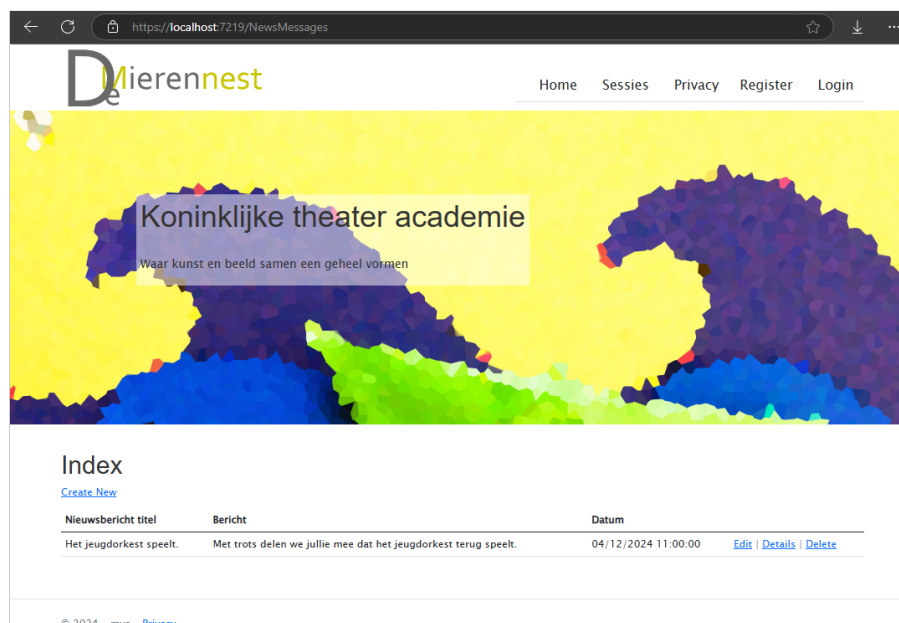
https://localhost:7219/NewsMessages

De Mierennest

Home Sessies Privacy Register Login

Koninklijke theater academie

Waar kunst en beeld samen een geheel vormen

Index

Create New

| Nieuwsbericht titel | Bericht | Datum | |
|---|---|---|---|
| Het jeugdorkest speelt. | Met trots delen we jullie mee dat het jeugdorkest terug speelt. | 04/12/2024 11:00:00 | Edit \| Details \| Delete |

© 2024 - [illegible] - Privacy